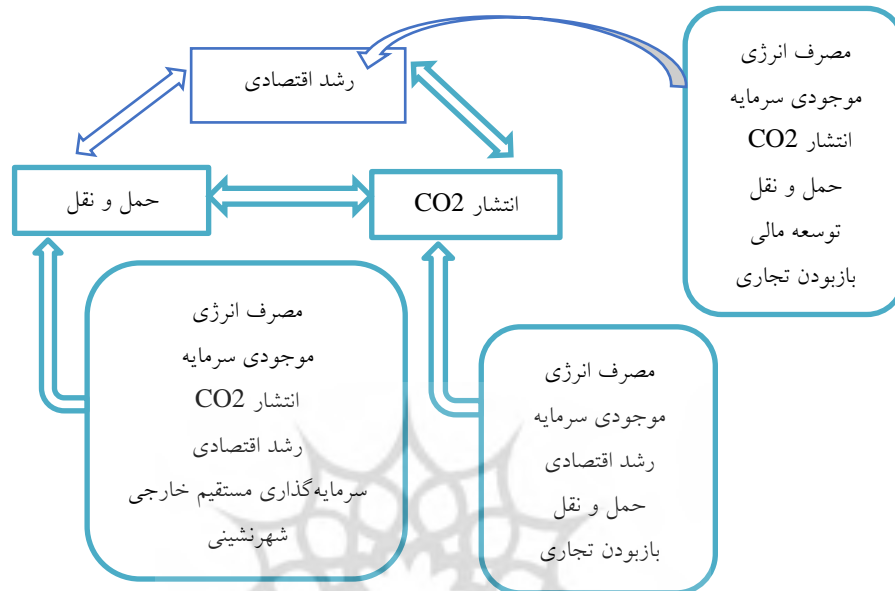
رشد اقتصادی

مصرف انرژی
موجودی سرمایه
انتشار CO2
حمل و نقل
توسعه مالی
بازبودن تجاری

حمل و نقل

انتشار CO2

مصرف انرژی
موجودی سرمایه
انتشار CO2
رشد اقتصادی
سرمایه‌گذاری مستقیم خارجی
شهرنشینی

مصرف انرژی
موجودی سرمایه
رشد اقتصادی
حمل و نقل
بازبودن تجاری